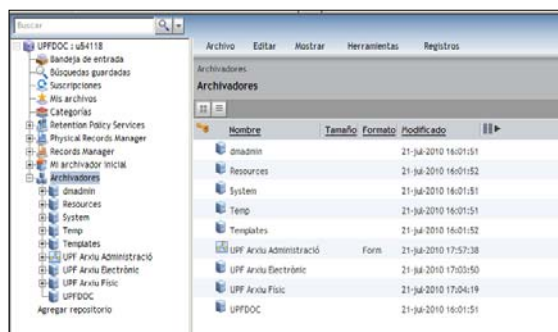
Buscar

UPFDOC : u54118
Bandeja de entrada
Búsquedas guardadas
Suscripciones
Mis archivos
Categorías
Retention Policy Services
Physical Records Manager
Records Manager
Mi archivador inicial
Archivadores
dmadmin
Resources
System
Temp
Templates
UPF Arxiu Administració
UPF Arxiu Electrònic
UPF Arxiu Físic
UPFDOC
Agregar repositorio

Archivo Editar Mostrar Herramientas Registros

Archivadores
Archivadores

| Nombre | Tamaño | Formato | Modificado |
|---|---|---|---|
| dmadmin | | | 21-jul-2010 16:01:51 |
| Resources | | | 21-jul-2010 16:01:52 |
| System | | | 21-jul-2010 16:01:51 |
| Temp | | | 21-jul-2010 16:01:51 |
| Templates | | | 21-jul-2010 16:01:52 |
| UPF Arxiu Administració | | Form | 21-jul-2010 17:57:38 |
| UPF Arxiu Electrònic | | | 21-jul-2010 17:03:50 |
| UPF Arxiu Físic | | | 21-jul-2010 17:04:19 |
| UPFDOC | | | 21-jul-2010 16:01:51 |